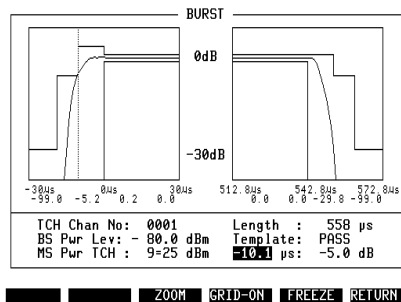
BURST

0dB

-30dB

-30µs 0µs 30µs
-99.0 -5.2 0.2 0.0

512.8µs 542.8µs 572.8µs
0.0 0.0 -29.8 -99.0

TCH Chan No: 0001
BS Pwr Lev: - 80.0 dBm
MS Pwr TCH : 9=25 dBm

Length : 558 µs
Template: PASS
-10.1 µs: -5.0 dB

ZOOM GRID-ON FREEZE RETURN